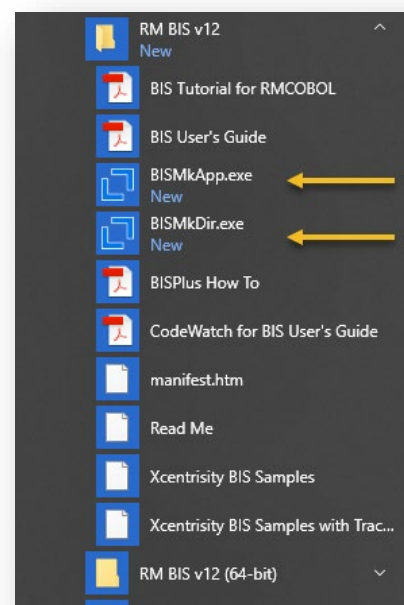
RM BIS v12
New

BIS Tutorial for RMCOBOL

BIS User's Guide

BISMkApp.exe
New

BISMkDir.exe
New

BISPlus How To

CodeWatch for BIS User's Guide

manifest.htm

Read Me

Xcentrisity BIS Samples

Xcentrisity BIS Samples with Trac...

RM BIS v12 (64-bit)